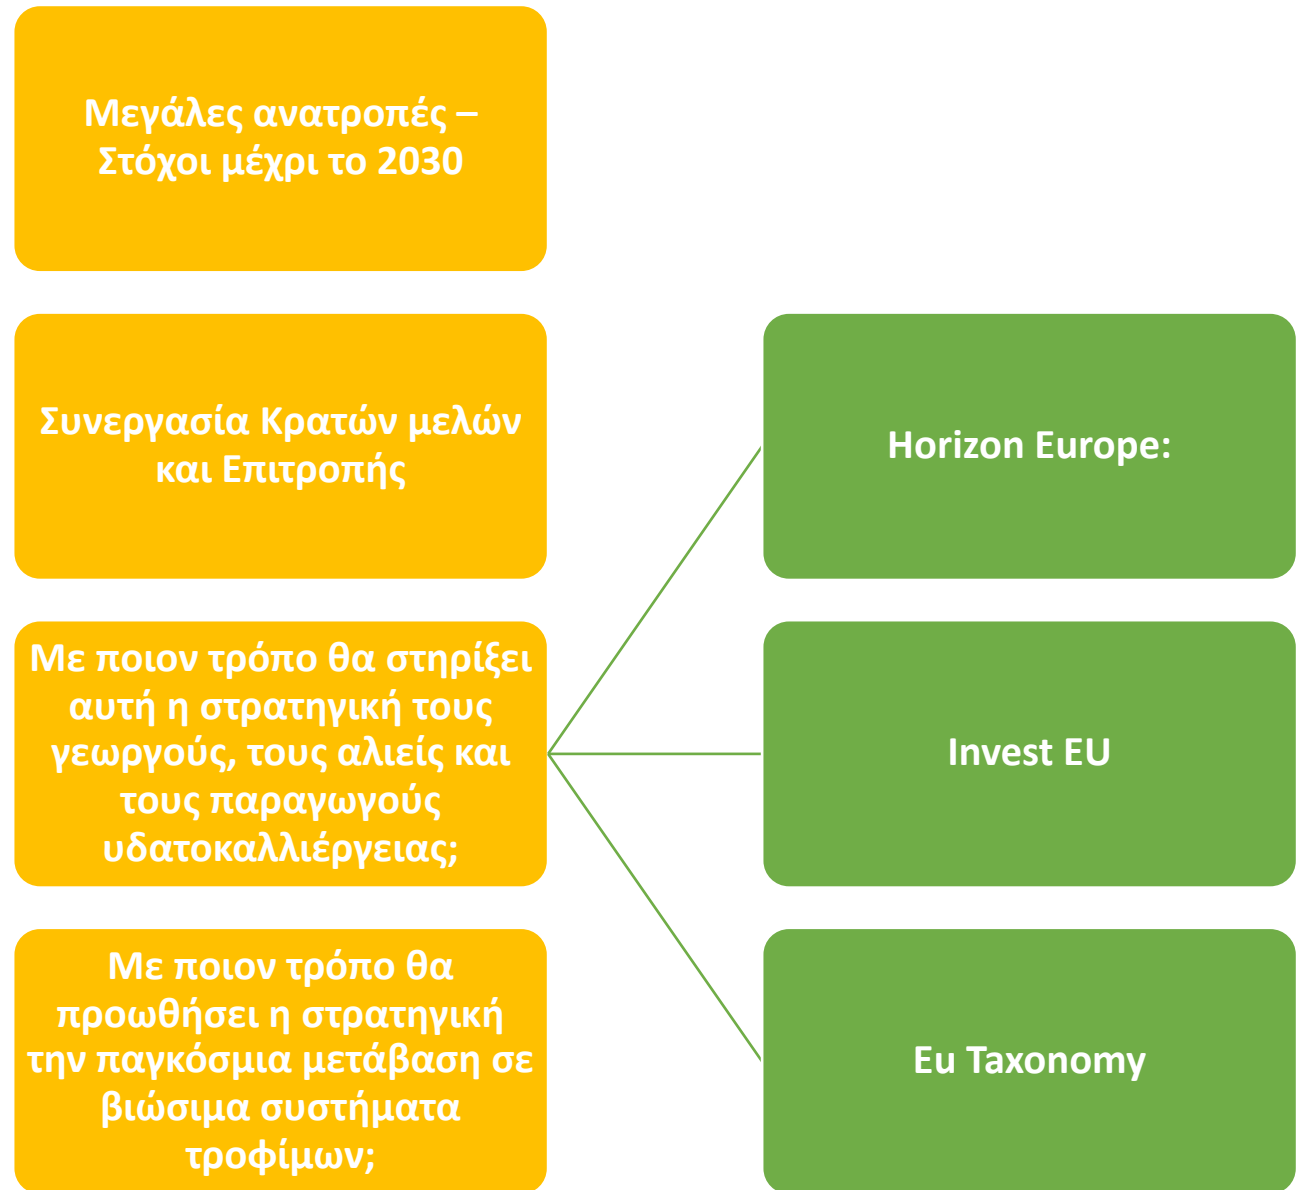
Μεγάλες ανατροπές – Στόχοι μέχρι το 2030

Συνεργασία Κρατών μελών και Επιτροπής

Με ποιον τρόπο θα στηρίξει αυτή η στρατηγική τους γεωργούς, τους αλιείς και τους παραγωγούς υδατοκαλλιέργειας;

Με ποιον τρόπο θα προωθήσει η στρατηγική την παγκόσμια μετάβαση σε βιώσιμα συστήματα τροφίμων;

Horizon Europe:

Invest EU

Eu Taxonomy